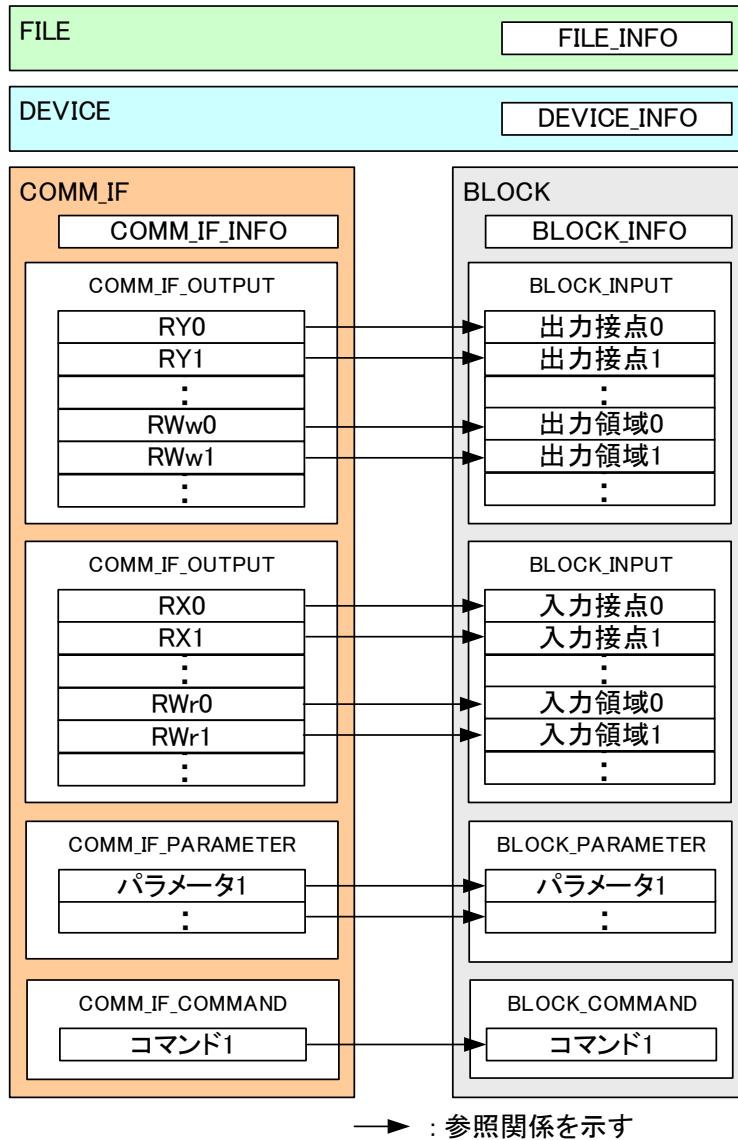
FILE
FILE_INFO

DEVICE
DEVICE_INFO

COMM_IF
COMM_IF_INFO

COMM_IF_OUTPUT
RY0
RY1
⋮
RWw0
RWw1
⋮

COMM_IF_OUTPUT
RX0
RX1
⋮
RWr0
RWr1
⋮

COMM_IF_PARAMETER
パラメータ1
⋮

COMM_IF_COMMAND
コマンド1

BLOCK
BLOCK_INFO

BLOCK_INPUT
出力接点0
出力接点1
⋮
出力領域0
出力領域1
⋮

BLOCK_INPUT
入力接点0
入力接点1
⋮
入力領域0
入力領域1
⋮

BLOCK_PARAMETER
パラメータ1
⋮

BLOCK_COMMAND
コマンド1

：参照関係を示す